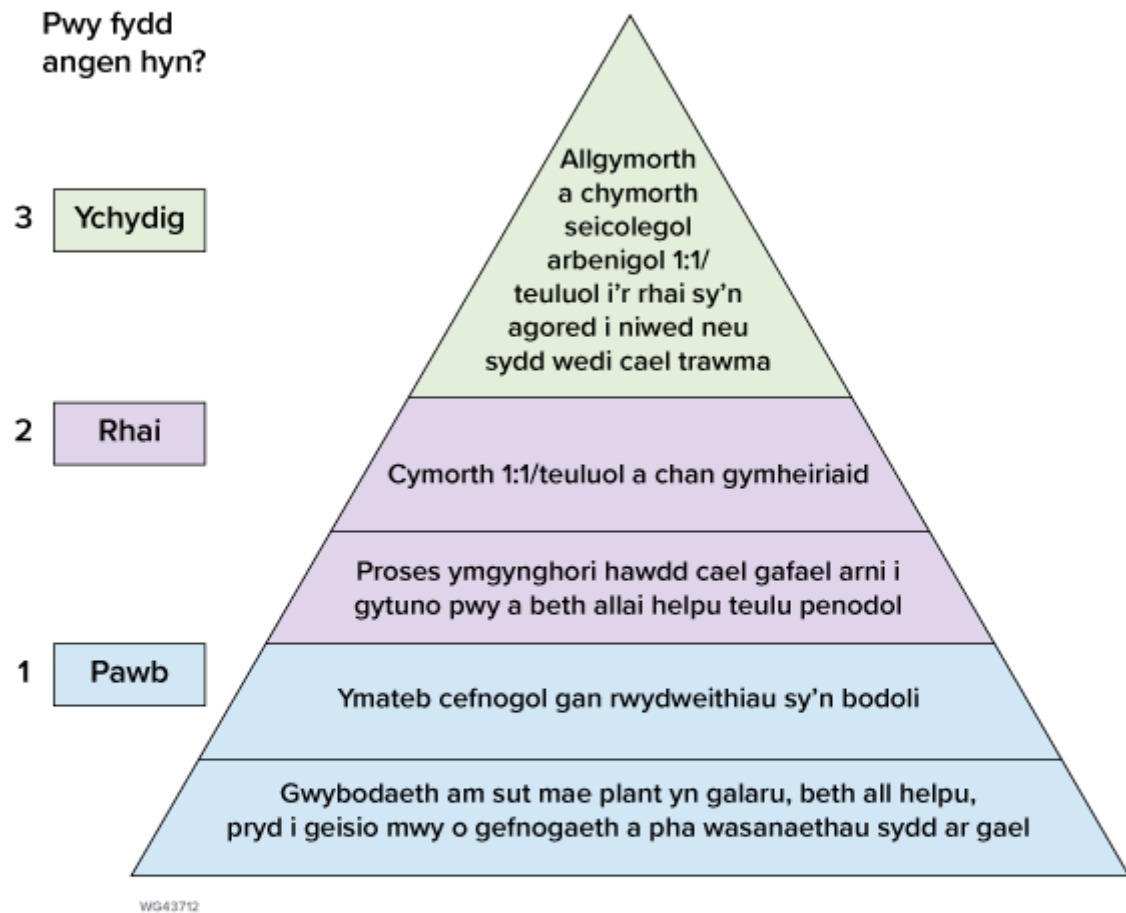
Pwy fydd angen hyn?

3 Ychydig

2 Rhai

1 Pawb

Allgymorth a chymorth seicolegol arbenigol 1:1/ teuluol i'r rhai sy'n agored i niwed neu sydd wedi cael trawma

Cymorth 1:1/teuluol a chan gymheiriaid

Proses ymgynghori hawdd cael gafael arni i gytuno pwy a beth allai helpu teulu penodol

Ymateb cefnogol gan rwydweithiau sy'n bodoli

Gwybodaeth am sut mae plant yn galaru, beth all helpu, pryd i geisio mwy o gefnogaeth a pha wasanaethau sydd ar gael

WG43712